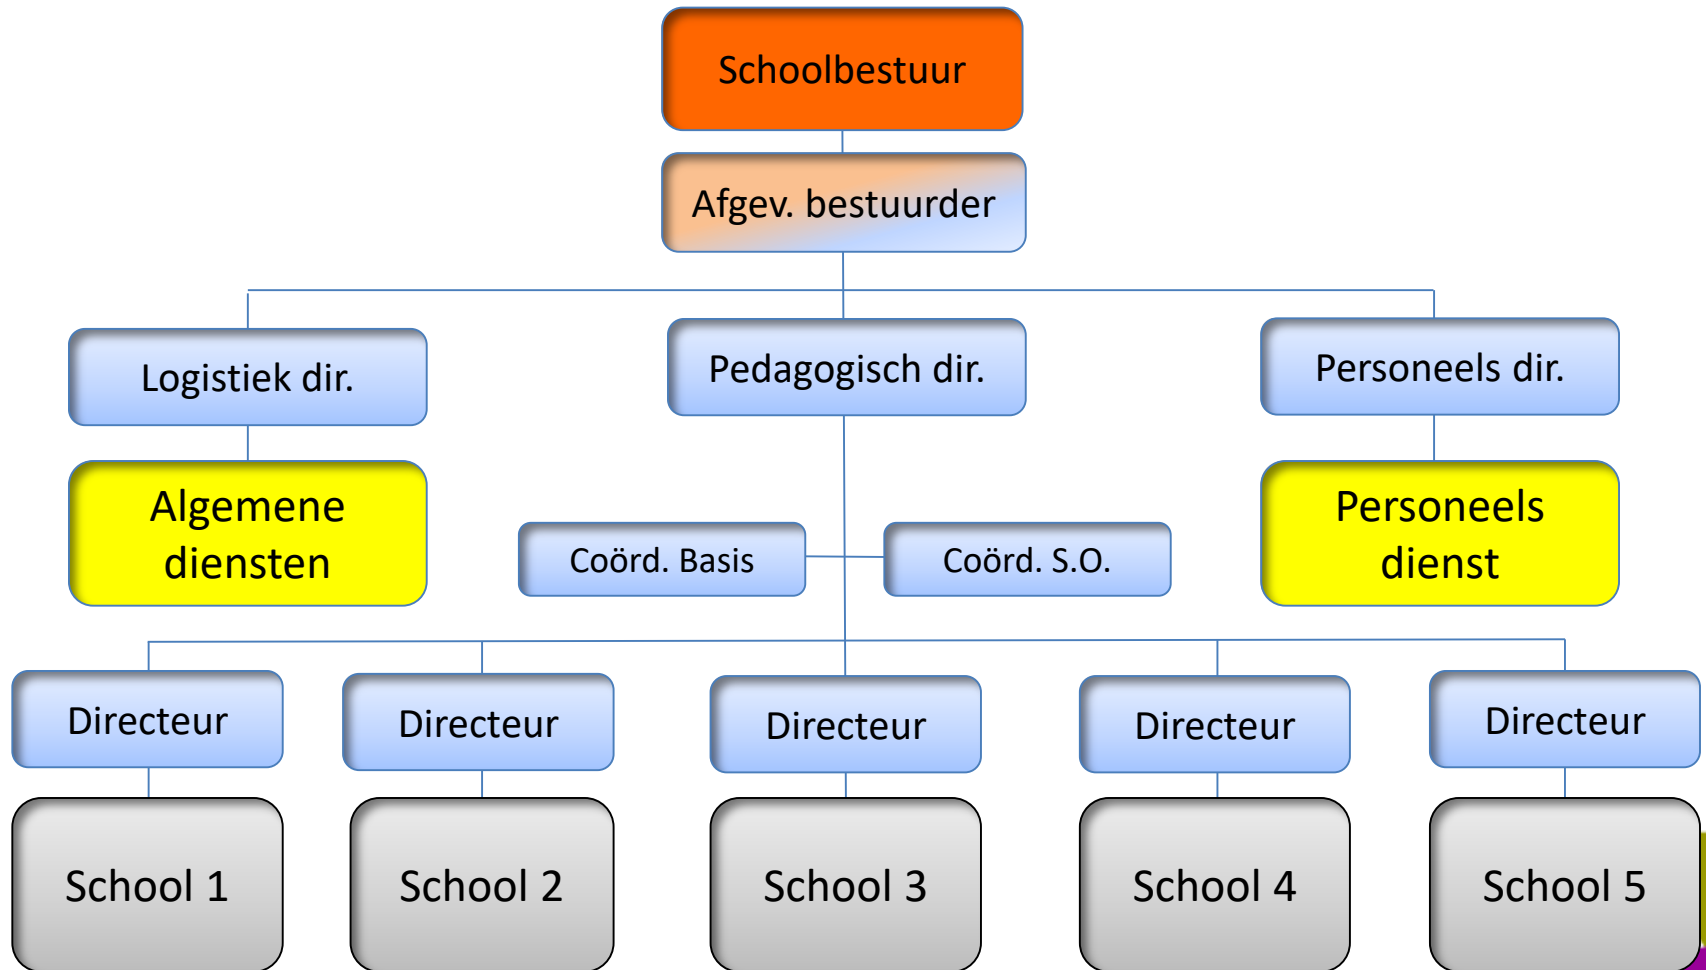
Schoolbestuur

Afgev. bestuurder

Logistiek dir.

Pedagogisch dir.

Personeels dir.

Algemene diensten

Coörd. Basis

Coörd. S.O.

Personeels dienst

Directeur

Directeur

Directeur

Directeur

Directeur

School 1

School 2

School 3

School 4

School 5